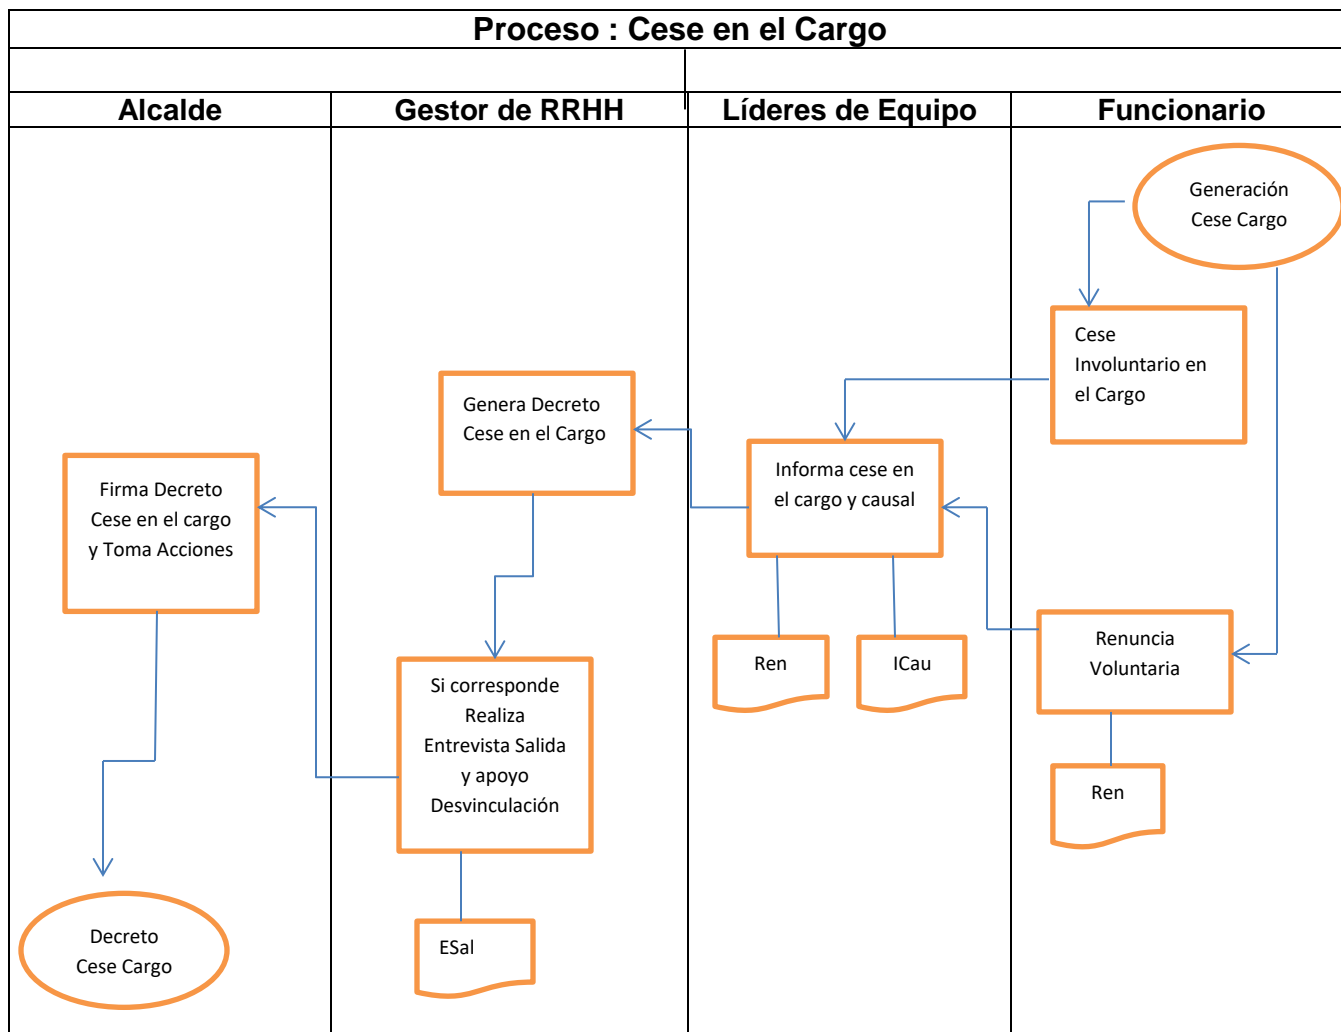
Proceso : Cese en el Cargo

| Alcalde | Gestor de RRHH | Líderes de Equipo | Funcionario |
|---|---|---|---|

Generación Cese Cargo

Cese Involuntario en el Cargo

Genera Decreto Cese en el Cargo

Informa cese en el cargo y causal

Firma Decreto Cese en el cargo y Toma Acciones

Ren

ICau

Renuncia Voluntaria

Si corresponde Realiza Entrevista Salida y apoyo Desvinculación

Ren

Decreto Cese Cargo

ESal